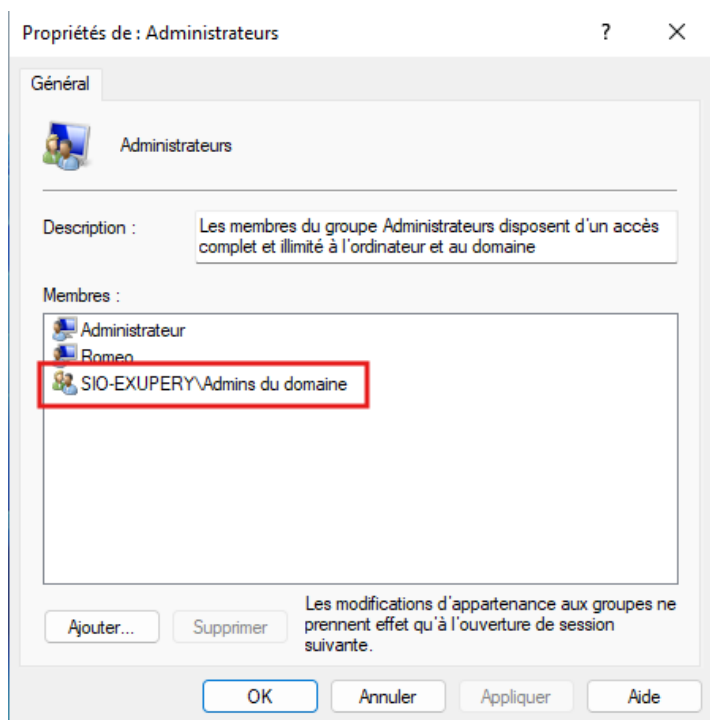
Propriétés de : Administrateurs

?

Général

Administrateurs

Description :

Les membres du groupe Administrateurs disposent d'un accès complet et illimité à l'ordinateur et au domaine

Membres :

Administrateur
Romeo
SIO-EXUPERY\Admins du domaine

Ajouter...

Supprimer

Les modifications d'appartenance aux groupes ne prennent effet qu'à l'ouverture de session suivante.

OK

Annuler

Appliquer

Aide